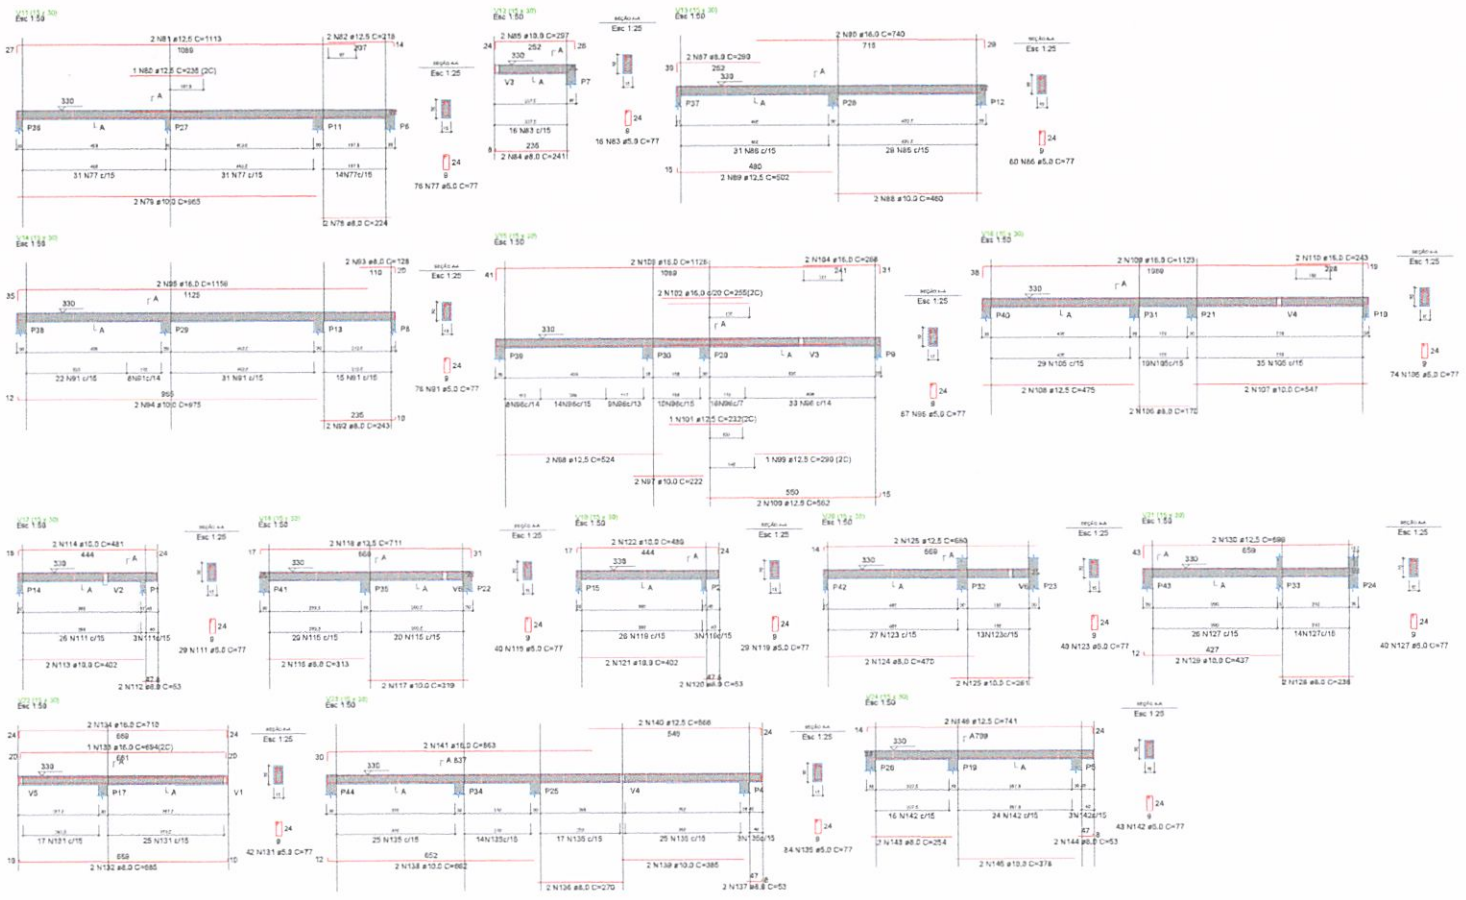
Esc 1:50

2 N81 ø12,5 C=1113
1089
2 N82 ø12,5 C=218
207
27
14
1 N80 ø12,5 C=238 (2C)
330
A
P36
A
P27
P11
P6
31 N77 c/15
31 N77 c/15
14N77c/15
2 N79 ø10,0 C=963
2 N78 ø8,0 C=224
seção A-A
Esc 1:25
24
9
76 N77 ø5,0 C=77

Esc 1:50
2 N85 ø10,0 C=297
252
26
24
330
A
V3
A
P7
16 N83 c/15
236
8
2 N84 ø8,0 C=241
seção A-A
Esc 1:25
24
9
16 N83 ø5,0 C=77

Esc 1:50
2 N87 ø8,0 C=280
262
330
39
A
2 N90 ø16,0 C=740
715
29
P37
A
P28
P12
31 N86 c/15
28 N85 c/15
480
15
2 N89 ø12,5 C=502
2 N88 ø10,0 C=460
seção A-A
Esc 1:25
24
9
60 N86 ø5,0 C=77

Esc 1:50
2 N93 ø8,0 C=128
110
2 N95 ø16,0 C=1156
1125
35
330
A
P38
A
P29
P13
P8
22 N91 c/15
8N91c/14
31 N91 c/15
15 N91 c/15
12
965
2 N94 ø10,0 C=975
235
2 N92 ø8,0 C=243
seção A-A
Esc 1:25
24
9
76 N91 ø5,0 C=77

Esc 1:50
2 N103 ø16,0 C=1125
1089
2 N104 ø16,0 C=268
241
41
31
2 N102 ø16,0 C=255(2C)
A
330
P39
P30
P20
A
V3
P9
8N96c/14
14N96c/15
5N96c/13
12N96c/15
16N96c/7
33 N96 c/14
1 N101 ø12,5 C=232(2C)
2 N98 ø12,5 C=524
1 N99 ø12,5 C=299 (2C)
2 N97 ø10,0 C=222
550
2 N100 ø12,5 C=562
15
seção A-A
Esc 1:25
24
9
67 N96 ø5,0 C=77

Esc 1:50
2 N109 ø16,0 C=1123
1089
2 N110 ø16,0 C=243
228
38
19
330
A
P40
A
P31
P21
V4
P10
29 N105 c/15
19N105c/15
35 N105 c/15
2 N108 ø12,5 C=475
2 N107 ø10,0 C=547
2 N106 ø8,0 C=170
seção A-A
Esc 1:25
24
9
74 N105 ø5,0 C=77

Esc 1:50
2 N114 ø10,0 C=481
444
18
24
330
A
P14
A
V2
P1
26 N111 c/15
3N111c/15
2 N113 ø10,0 C=402
2 N112 ø8,0 C=53
seção A-A
Esc 1:25
24
9
29 N111 ø5,0 C=77

Esc 1:50
2 N116 ø12,5 C=711
669
17
31
330
A
P41
P35
A
V6
P22
29 N115 c/15
20 N115 c/15
2 N116 ø8,0 C=313
2 N117 ø10,0 C=319
seção A-A
Esc 1:25
24
9
40 N115 ø5,0 C=77

Esc 1:50
2 N122 ø10,0 C=489
444
17
24
330
A
P15
A
P2
26 N119 c/15
3N119c/15
2 N121 ø10,0 C=402
2 N120 ø8,0 C=53
seção A-A
Esc 1:25
24
9
29 N119 ø5,0 C=77

Esc 1:50
2 N125 ø12,5 C=690
669
14
330
A
P42
A
P32
V6
P23
27 N123 c/15
13N123c/15
2 N124 ø8,0 C=470
2 N125 ø10,0 C=261
seção A-A
Esc 1:25
24
9
43 N123 ø5,0 C=77

Esc 1:50
2 N130 ø12,5 C=690
659
43
A
330
P43
A
P33
P24
26 N127 c/15
14N127c/15
12
427
2 N129 ø10,0 C=437
2 N128 ø8,0 C=238
seção A-A
Esc 1:25
24
9
40 N127 ø5,0 C=77

Esc 1:50
2 N134 ø16,0 C=710
669
24
1 N133 ø16,0 C=694(2C)
681
20
330
V5
P17
A
V1
17 N131 c/15
25 N131 c/15
19
659
2 N132 ø8,0 C=685
seção A-A
Esc 1:25
24
9
42 N131 ø5,0 C=77

Esc 1:50
2 N140 ø12,5 C=566
549
2 N141 ø16,0 C=863
A 837
30
330
A
P44
A
P34
P25
V4
P4
25 N135 c/15
14N135c/15
17 N135 c/15
25 N135 c/15
3N135c/15
12
652
2 N138 ø10,0 C=662
2 N139 ø10,0 C=386
2 N136 ø8,0 C=270
2 N137 ø8,0 C=53
seção A-A
Esc 1:25
24
9
84 N135 ø5,0 C=77

Esc 1:50
2 N146 ø12,5 C=741
A 739
14
24
330
P26
P19
A
P5
16 N142 c/15
24 N142 c/15
3N142c/15
2 N143 ø8,0 C=254
2 N144 ø8,0 C=53
2 N145 ø10,0 C=378
seção A-A
Esc 1:25
24
9
43 N142 ø5,0 C=77